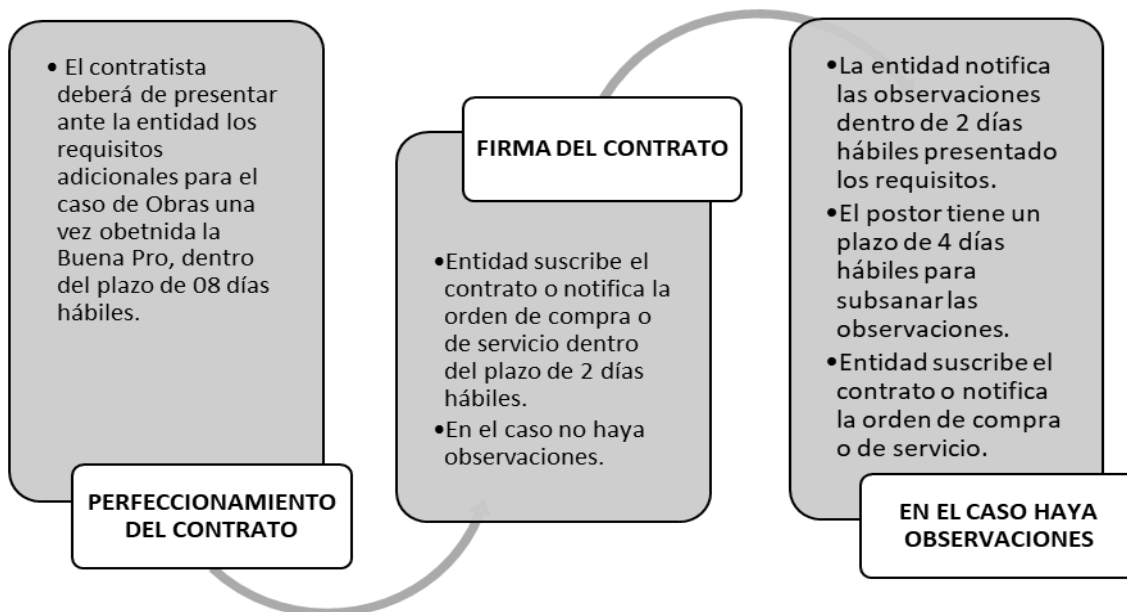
• El contratista deberá de presentar ante la entidad los requisitos adicionales para el caso de Obras una vez obetnida la Buena Pro, dentro del plazo de 08 días hábiles.

PERFECCIONAMIENTO DEL CONTRATO

FIRMA DEL CONTRATO

• Entidad suscribe el contrato o notifica la orden de compra o de servicio dentro del plazo de 2 días hábiles.
• En el caso no haya observaciones.

• La entidad notifica las observaciones dentro de 2 días hábiles presentado los requisitos.
• El postor tiene un plazo de 4 días hábiles para subsanar las observaciones.
• Entidad suscribe el contrato o notifica la orden de compra o de servicio.

EN EL CASO HAYA OBSERVACIONES